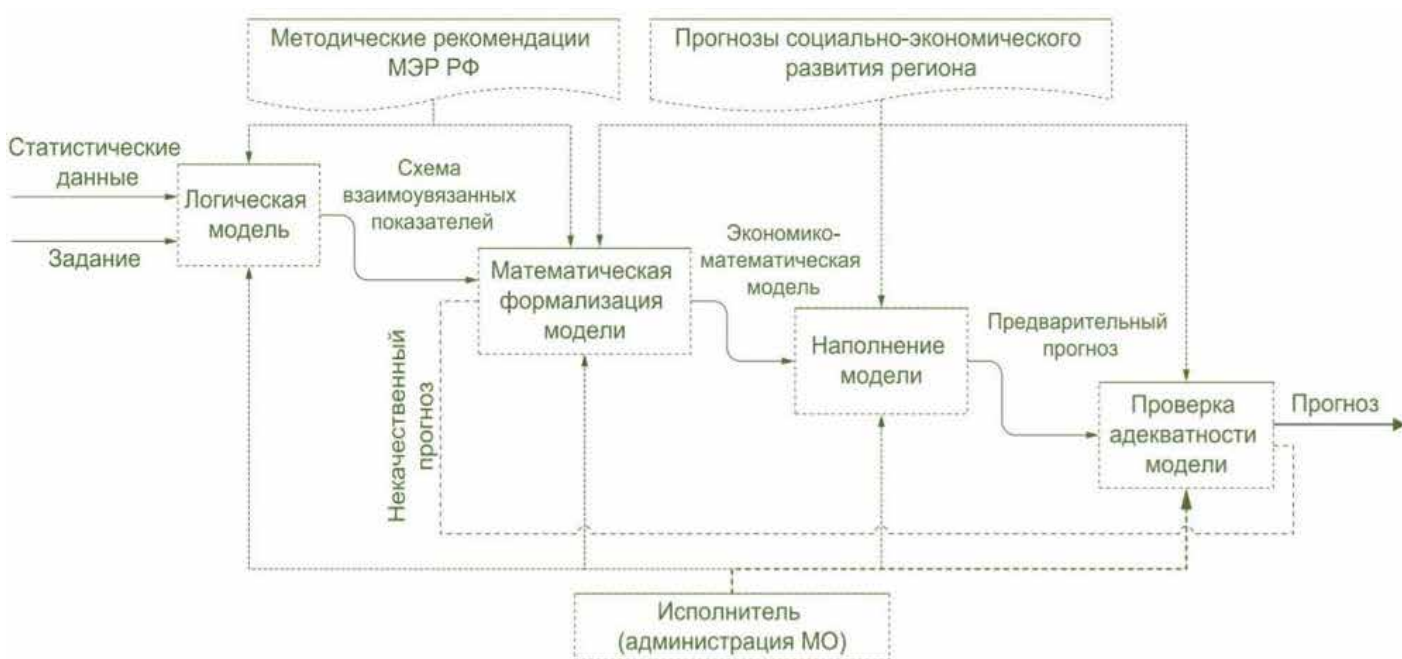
Методические рекомендации МЭР РФ

Прогнозы социально-экономического развития региона

Статистические данные

Задание

Логическая модель

Схема взаимоувязанных показателей

Математическая формализация модели

Экономико-математическая модель

Наполнение модели

Предварительный прогноз

Проверка адекватности модели

Прогноз

Некачественный прогноз

Исполнитель (администрация МО)